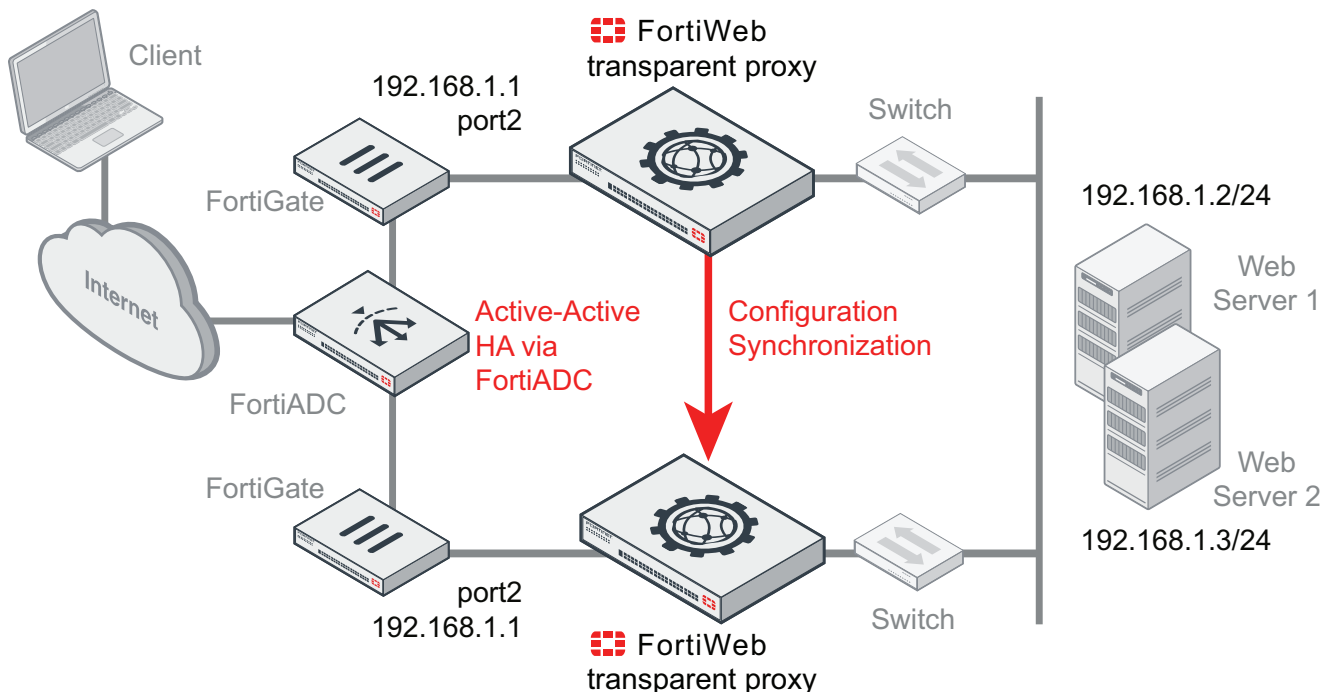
Client

FortiWeb
transparent proxy

192.168.1.1
port2

Switch

FortiGate

192.168.1.2/24

Internet

Active-Active
HA via
FortiADC

Configuration
Synchronization

Web
Server 1

FortiADC

Web
Server 2

FortiGate

192.168.1.3/24

port2
192.168.1.1

Switch

FortiWeb
transparent proxy